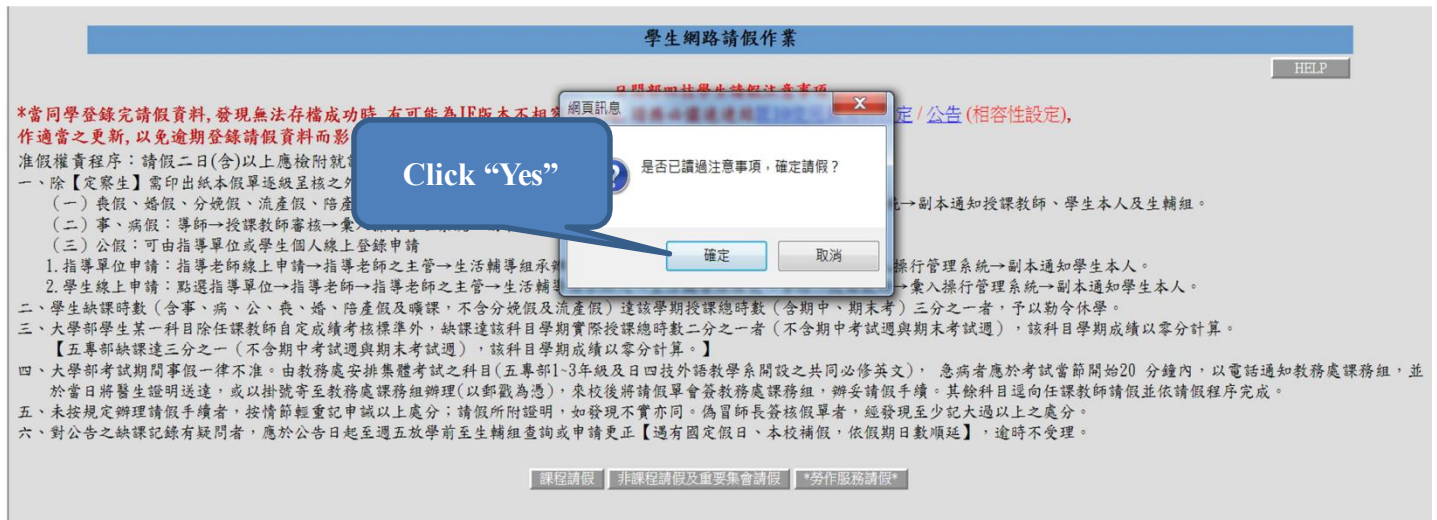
學生網路請假作業

HELP

日間部四技學生請假注意事項

*當同學登錄完請假資料,發現無法存檔成功時,有可能為IE版本不相容 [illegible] 定 / 公告 (相容性設定),
作適當之更新,以免逾期登錄請假資料而影 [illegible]

准假權責程序:請假二日(含)以上應檢附就 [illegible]
一、除【定察生】需印出紙本假單逐級呈核之外 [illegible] 統→副本通知授課教師、學生本人及生輔組。
(一) 喪假、婚假、分娩假、流產假、陪產 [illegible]
(二) 事、病假:導師→授課教師審核→彙入 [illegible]
(三) 公假:可由指導單位或學生個人線上登錄申請
1.指導單位申請:指導老師線上申請→指導老師之主管→生活輔導組承辦 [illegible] 操行管理系統→副本通知學生本人。
2.學生線上申請:點選指導單位→指導老師→指導老師之主管→生活輔導 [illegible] 彙入操行管理系統→副本通知學生本人。
二、學生缺課時數(含事、病、公、喪、婚、陪產假及曠課,不含分娩假及流產假)達該學期授課總時數(含期中、期末考)三分之一者,予以勒令休學。
三、大學部學生某一科目除任課教師自定成績考核標準外,缺課達該科目學期實際授課總時數二分之一者(不含期中考試週與期末考試週),該科目學期成績以零分計算。
【五專部缺課達三分之一(不含期中考試週與期末考試週),該科目學期成績以零分計算。】
四、大學部考試期間事假一律不准。由教務處安排集體考試之科目(五專部1~3年級及日四技外語教學系開設之共同必修英文), 急病者應於考試當節開始20 分鐘內,以電話通知教務處課務組,並於當日將醫生證明送達,或以掛號寄至教務處課務組辦理(以郵戳為憑),來校後將請假單會簽教務處課務組,辦妥請假手續。其餘科目逕向任課教師請假並依請假程序完成。
五、未按規定辦理請假手續者,按情節輕重記申誡以上處分;請假所附證明,如發現不實亦同。偽冒師長簽核假單者,經發現至少記大過以上之處分。
六、對公告之缺課記錄有疑問者,應於公告日起至週五放學前至生輔組查詢或申請更正【遇有國定假日、本校補假,依假期日數順延】,逾時不受理。

課程請假 非課程請假及重要集會請假 *勞作服務請假*

網頁訊息

Click “Yes”

是否已讀過注意事項,確定請假?

確定 取消